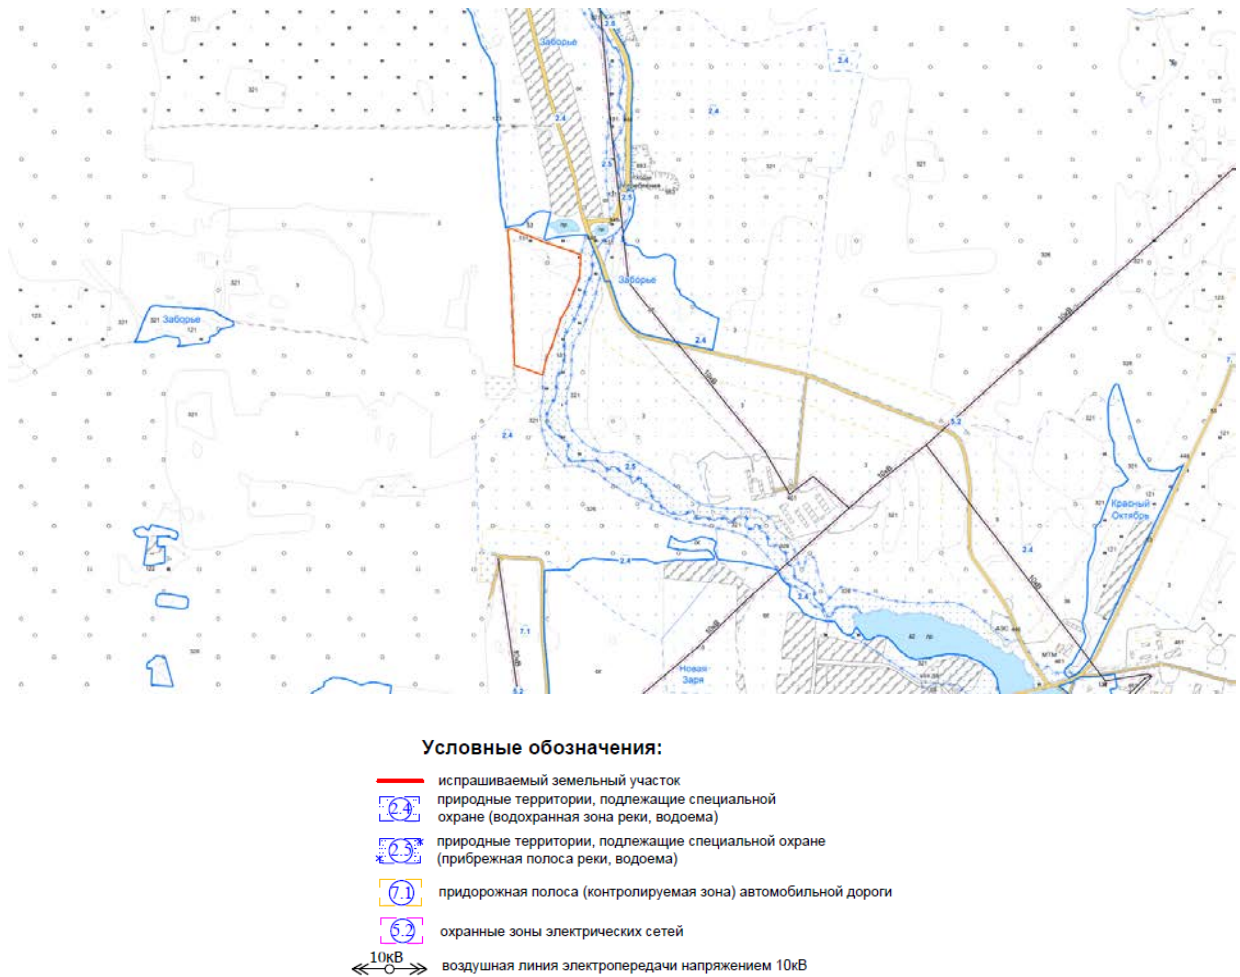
Заборье
2.4
2.4
2.5
2.5
Заборье
Заборье
2.4
2.4
5.2
2.4
2.5
2.4
2.4
7.1
5.2
Красный Октябрь
Новая Заря
10кВ
10кВ
10кВ
10кВ

Условные обозначения:

испрашиваемый земельный участок

2.4 природные территории, подлежащие специальной охране (водохранная зона реки, водоема)

2.5 природные территории, подлежащие специальной охране (прибрежная полоса реки, водоема)

7.1 придорожная полоса (контролируемая зона) автомобильной дороги

5.2 охранные зоны электрических сетей

10кВ воздушная линия электропередачи напряжением 10кВ